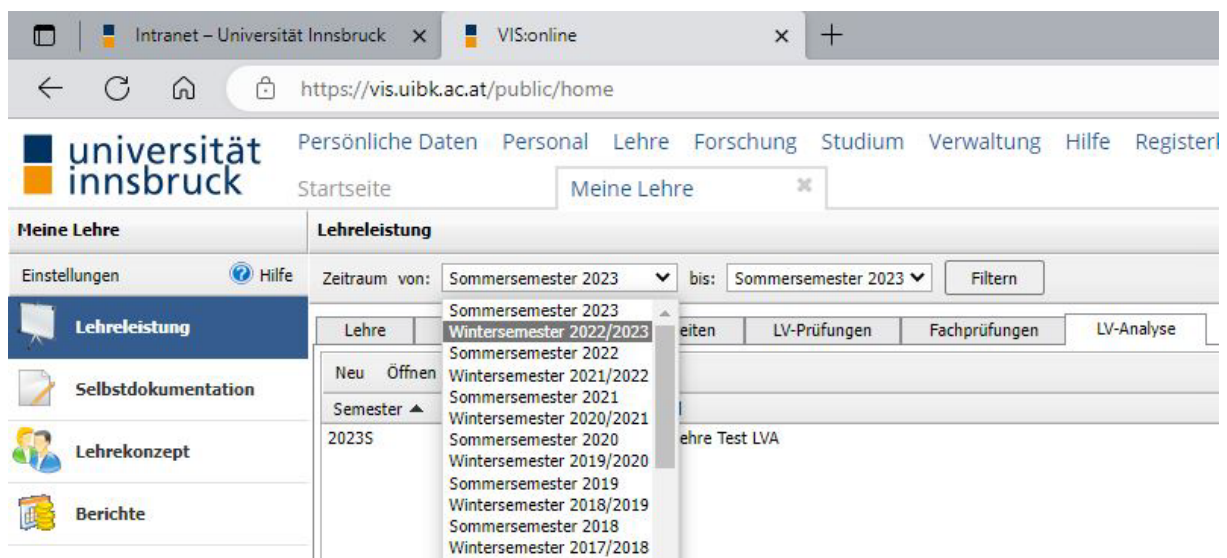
Intranet – Universität Innsbruck ×
VIS:online ×
+

https://vis.uibk.ac.at/public/home

universität innsbruck

Persönliche Daten Personal Lehre Forschung Studium Verwaltung Hilfe Registerk

Startseite
Meine Lehre ✖

Meine Lehre
Lehreleistung

Einstellungen
Hilfe

Zeitraum von: Sommersemester 2023
bis: Sommersemester 2023
Filtern

Lehreleistung
Selbstdokumentation
Lehrekonzept
Berichte

Lehre
eiten
LV-Prüfungen
Fachprüfungen
LV-Analyse

Neu Öffnen

Semester ▲

2023S
ehre Test LVA

Sommersemester 2023
Wintersemester 2022/2023
Sommersemester 2022
Wintersemester 2021/2022
Sommersemester 2021
Wintersemester 2020/2021
Sommersemester 2020
Wintersemester 2019/2020
Sommersemester 2019
Wintersemester 2018/2019
Sommersemester 2018
Wintersemester 2017/2018